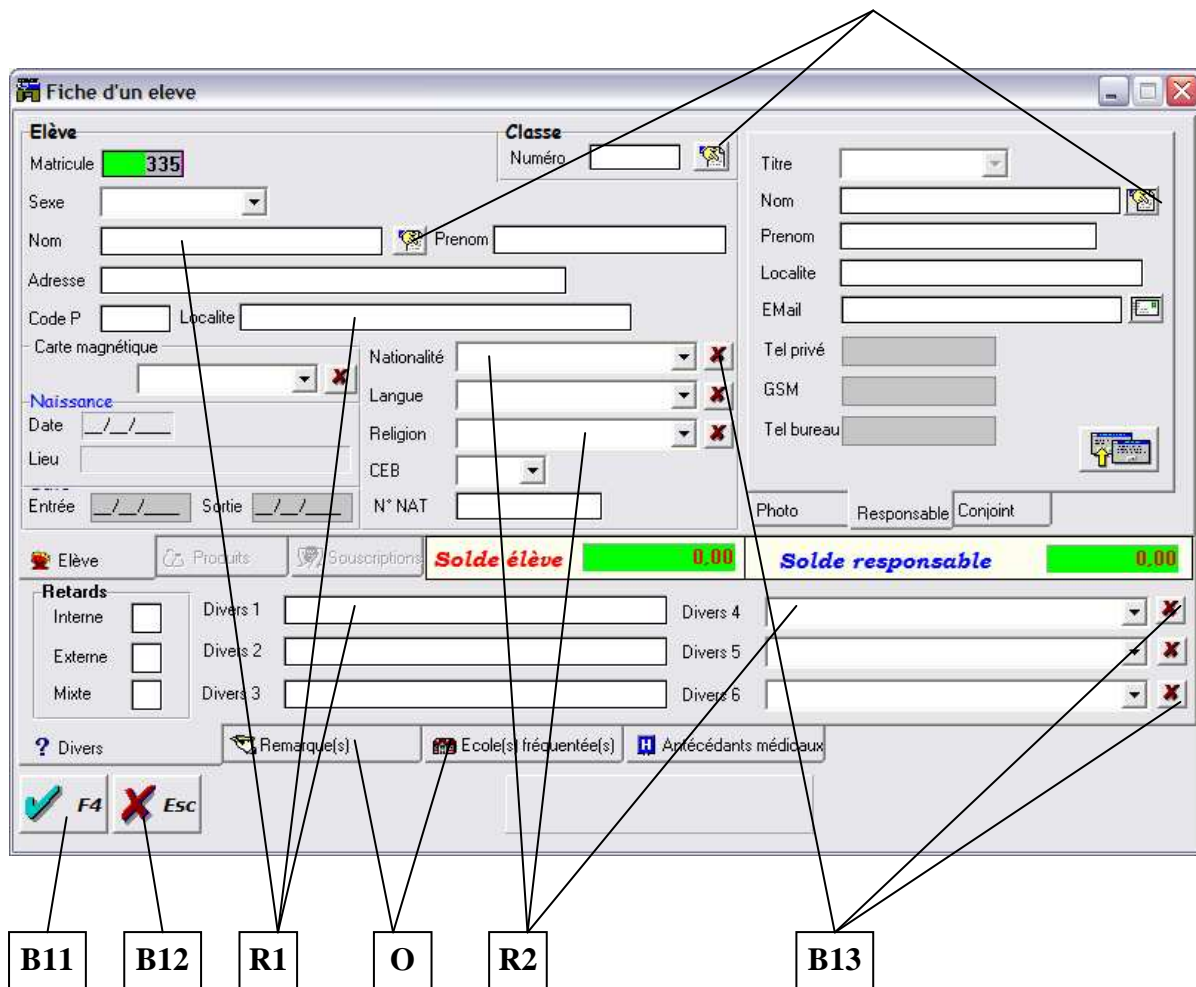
Fiche d'un eleve

Elève
Matricule 335
Sexe
Nom
Prenom
Adresse
Code P
Localite
Carte magnétique
Naissance
Date _/_/_
Lieu
Entrée _/_/___
Sortie _/_/___

Classe
Numéro

Nationalité
Langue
Religion
CEB
N° NAT

Titre
Nom
Prenom
Localite
EMail
Tel privé
GSM
Tel bureau

Photo
Responsable
Conjoint

Elève
Produits
Souscriptions
Solde élève 0,00
Solde responsable 0,00

Retards
Interne
Externe
Mixte
Divers 1
Divers 2
Divers 3
Divers 4
Divers 5
Divers 6

? Divers
Remarque(s)
Ecole(s) fréquentée(s)
Antécédants médicaux

F4
Esc

B11
B12
R1
O
R2
B13